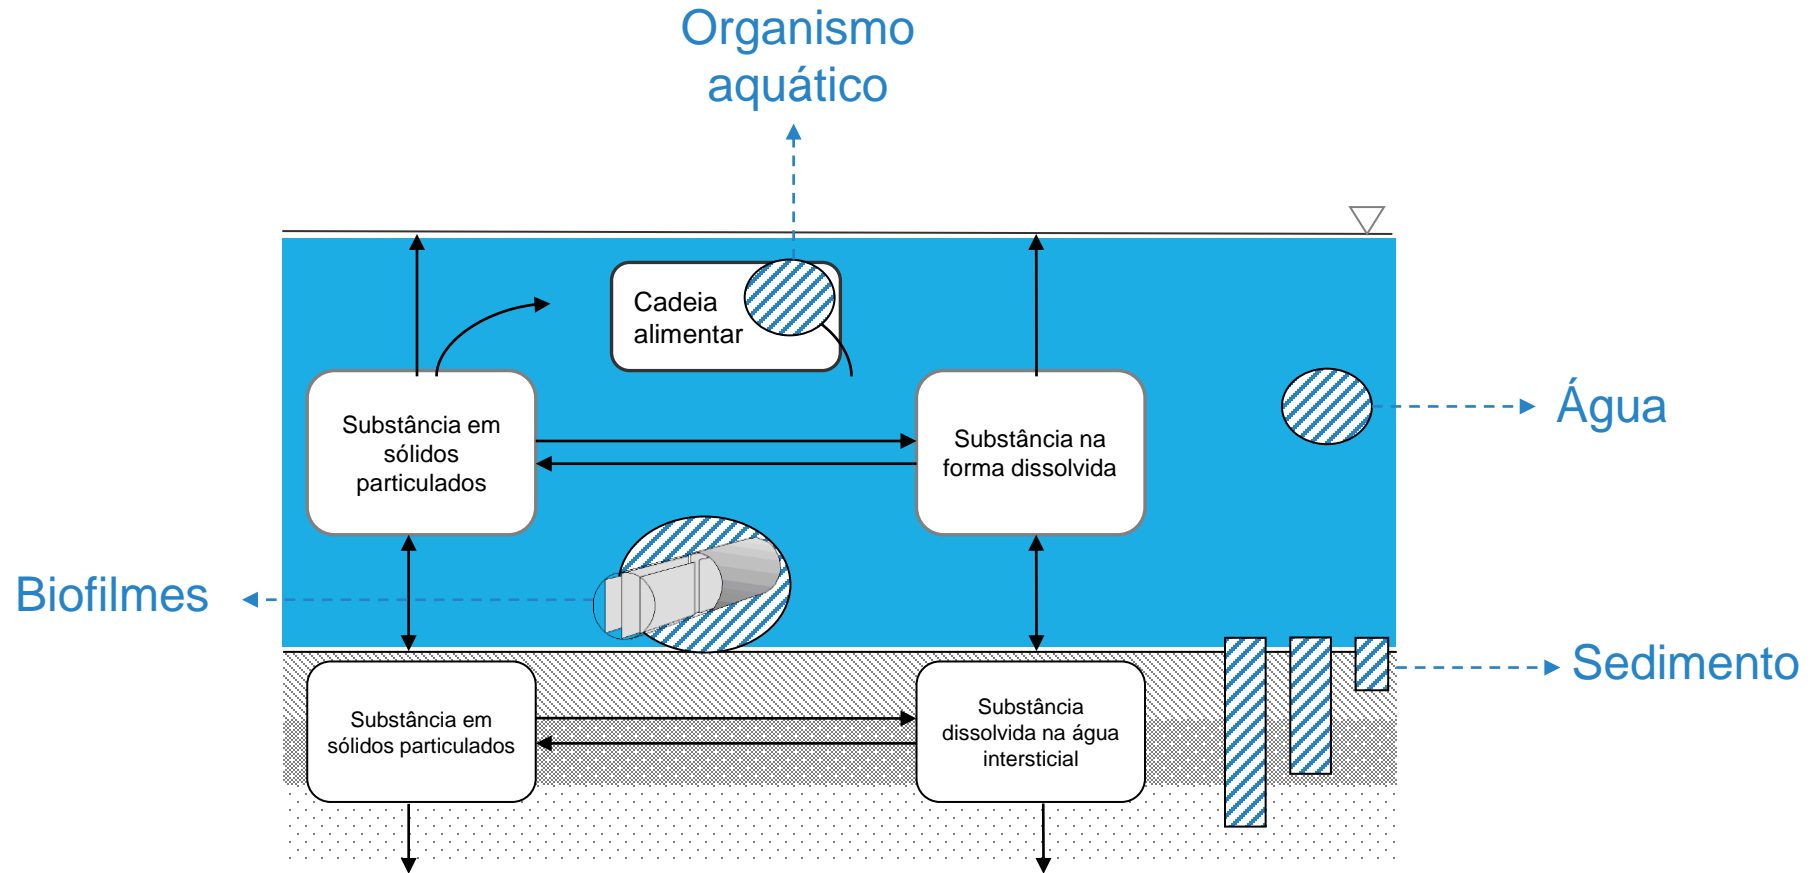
Organismo aquático

Cadeia alimentar

Substância em sólidos particulados

Substância na forma dissolvida

Água

Biofilmes

Sedimento

Substância em sólidos particulados

Substância dissolvida na água intersticial